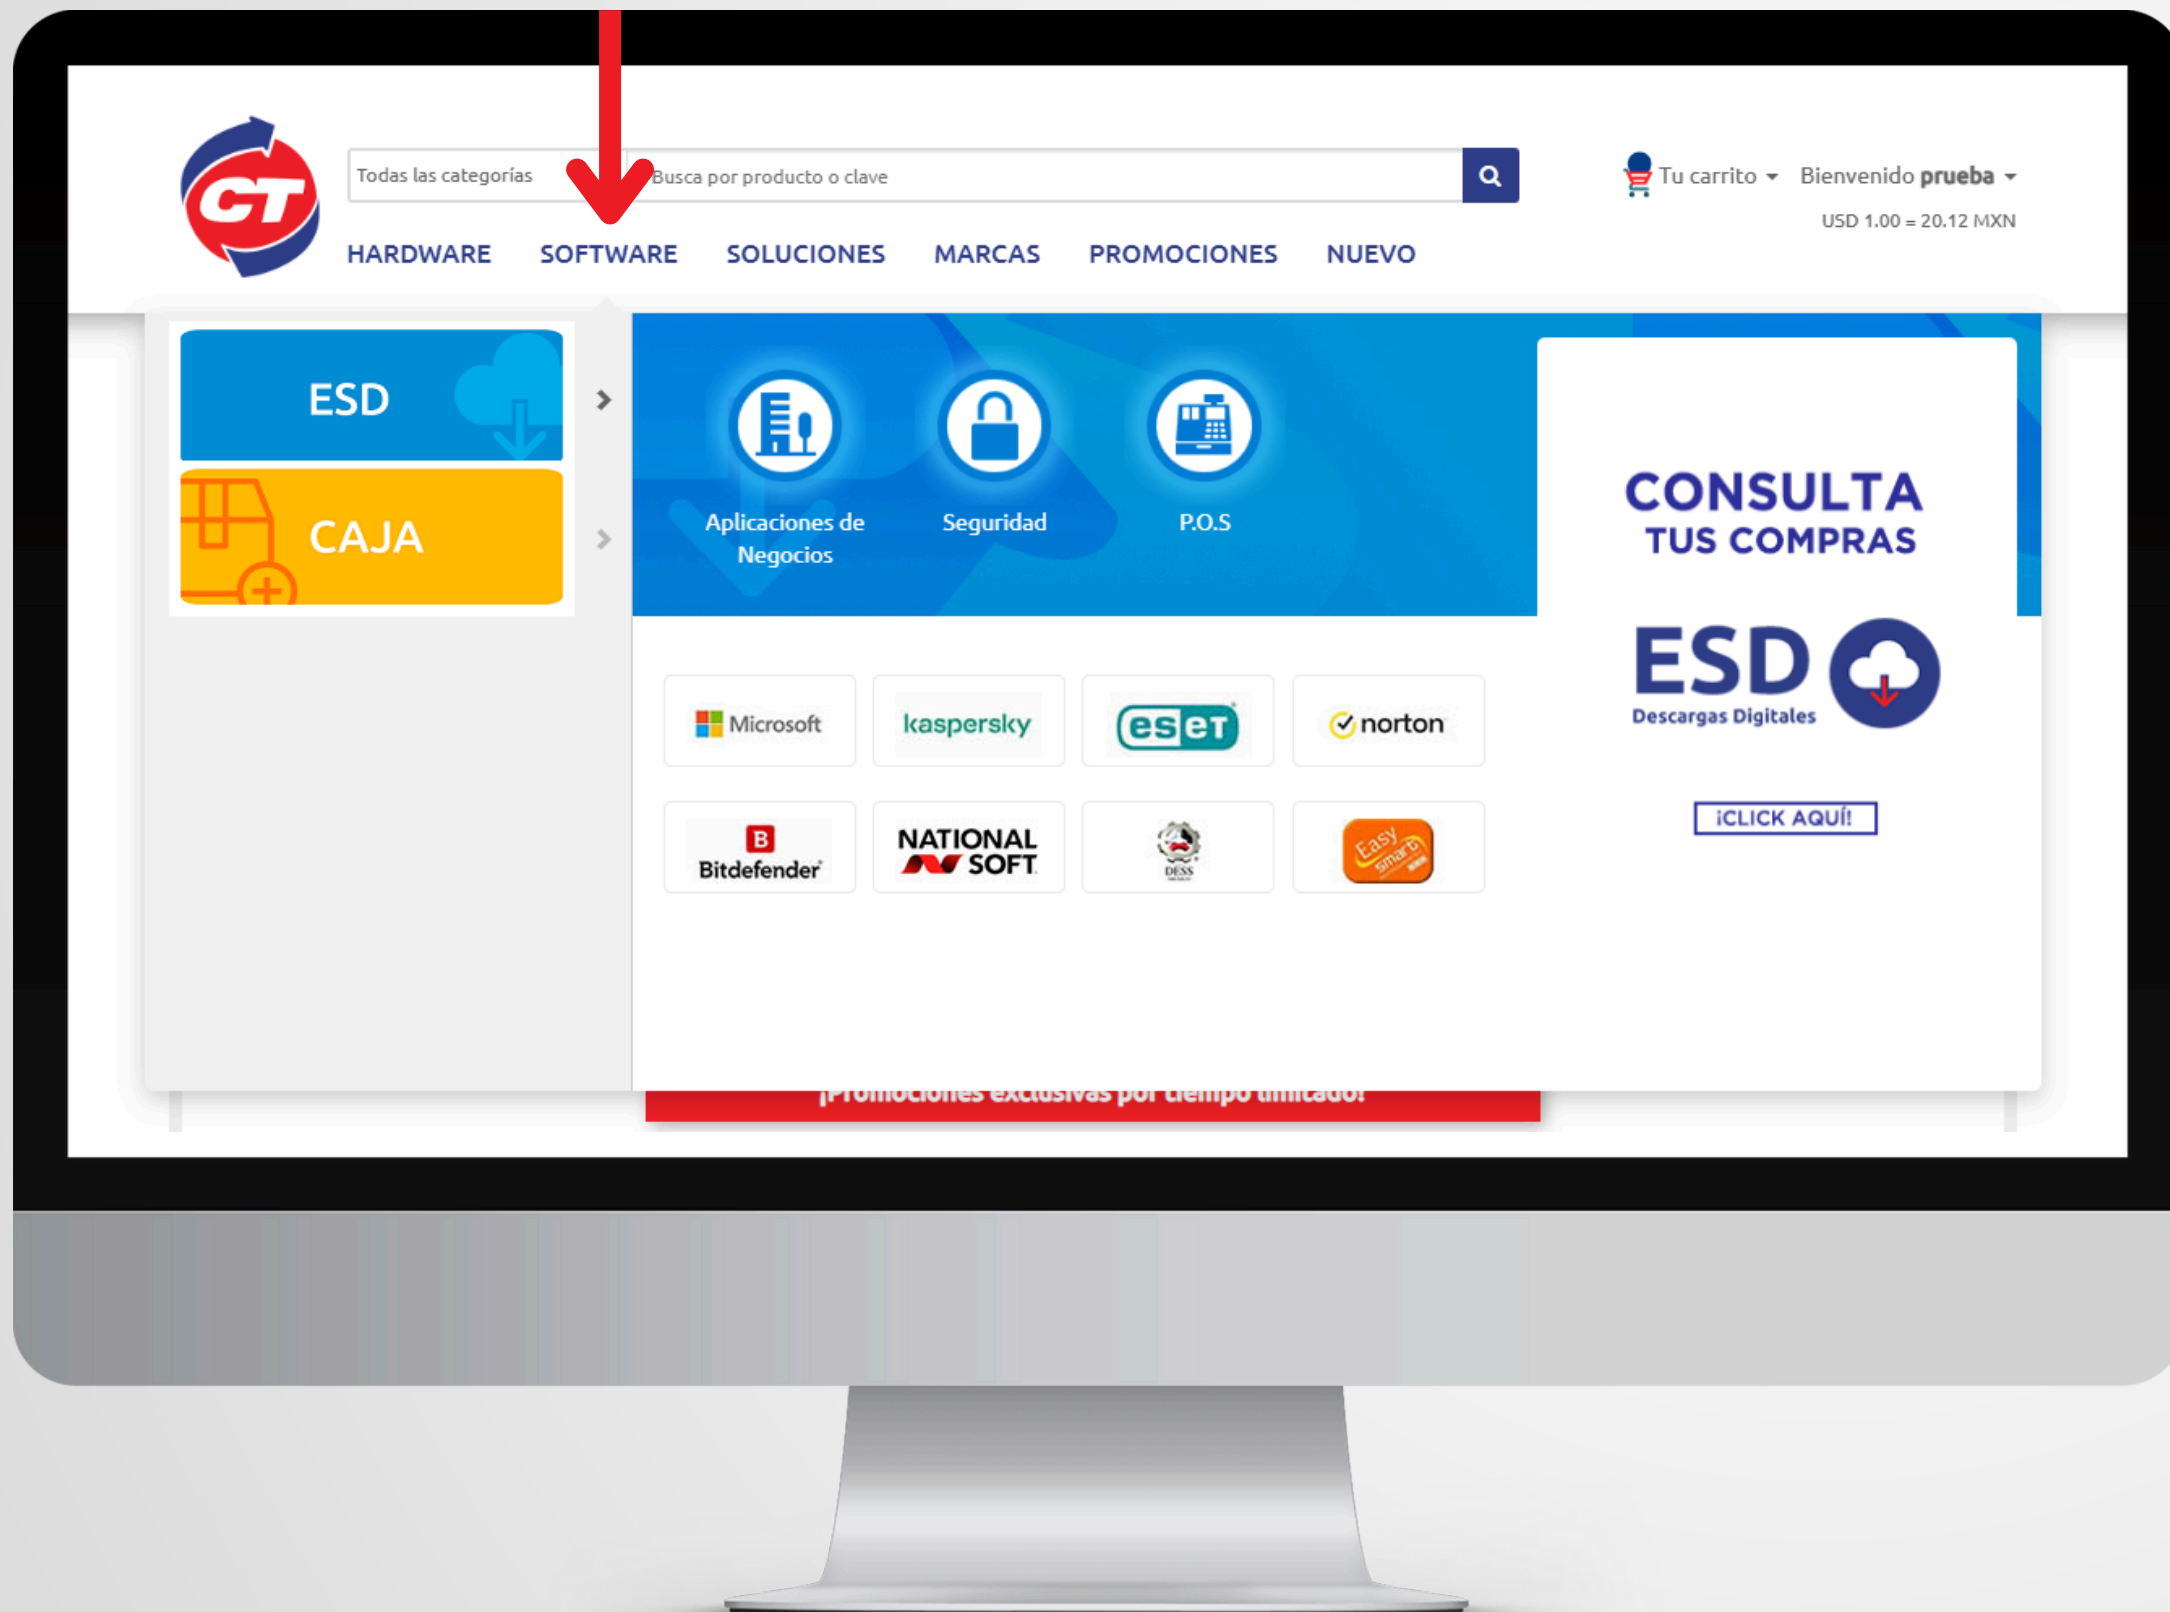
CT

Todas las categorías

Busca por producto o clave

Tu carrito

Bienvenido **prueba**

USD 1.00 = 20.12 MXN

HARDWARE SOFTWARE SOLUCIONES MARCAS PROMOCIONES NUEVO

ESD

CAJA

Aplicaciones de Negocios

Seguridad

P.O.S

Microsoft

kaspersky

eset

norton

Bitdefender

NATIONAL SOFT

DESS

Easy smart

CONSULTA TUS COMPRAS

ESD

Descargas Digitales

¡CLICK AQUÍ!

¡Promociones exclusivas por tiempo limitado!